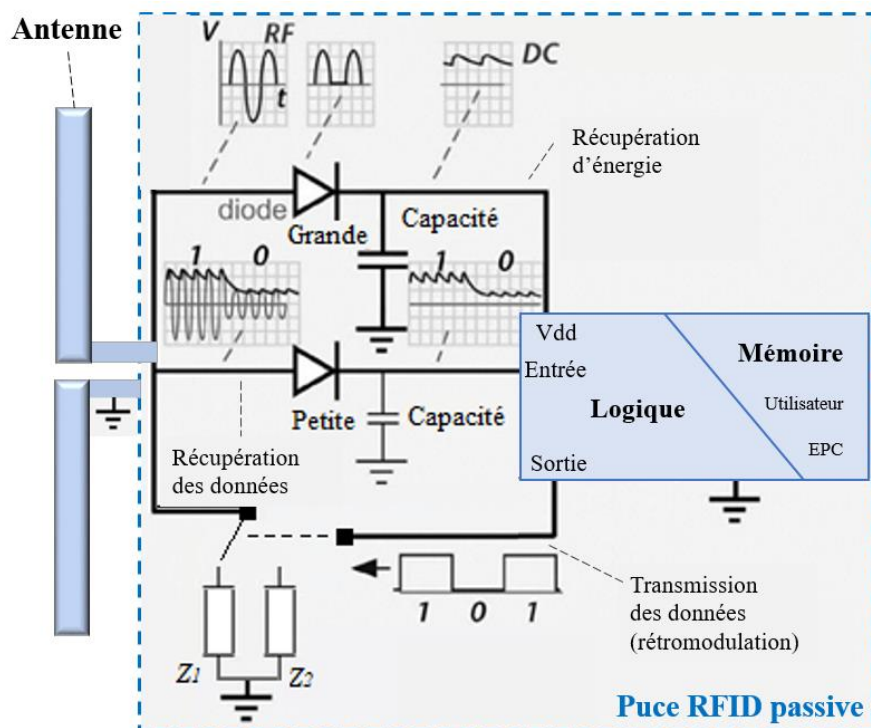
Antenne

V RF t

DC

Récupération d'énergie

diode

Grande

Capacité

1 0

1 0

Vdd

Entrée

Mémoire

Logique

Utilisateur

EPC

Sortie

Petite

Capacité

Récupération des données

Transmission des données (rétromodulation)

1 0 1

$Z_1$ $Z_2$

Puce RFID passive